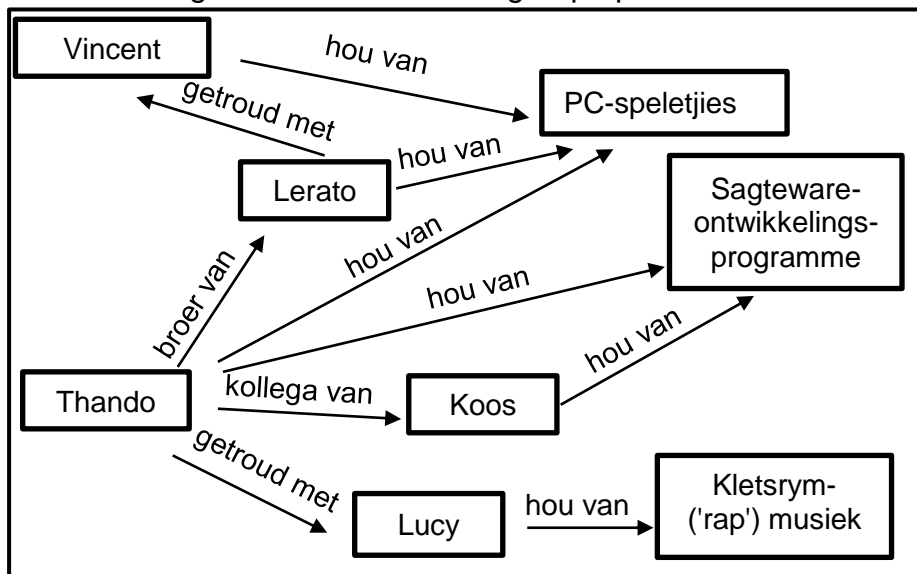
Vincent

hou van

PC-speletjies

getroud met

hou van

Lerato

Sagteware-ontwikkelingsprogramme

hou van

broer van

hou van

hou van

Thando

kollega van

Koos

getroud met

Lucy

hou van

Kletsrym-('rap') musiek